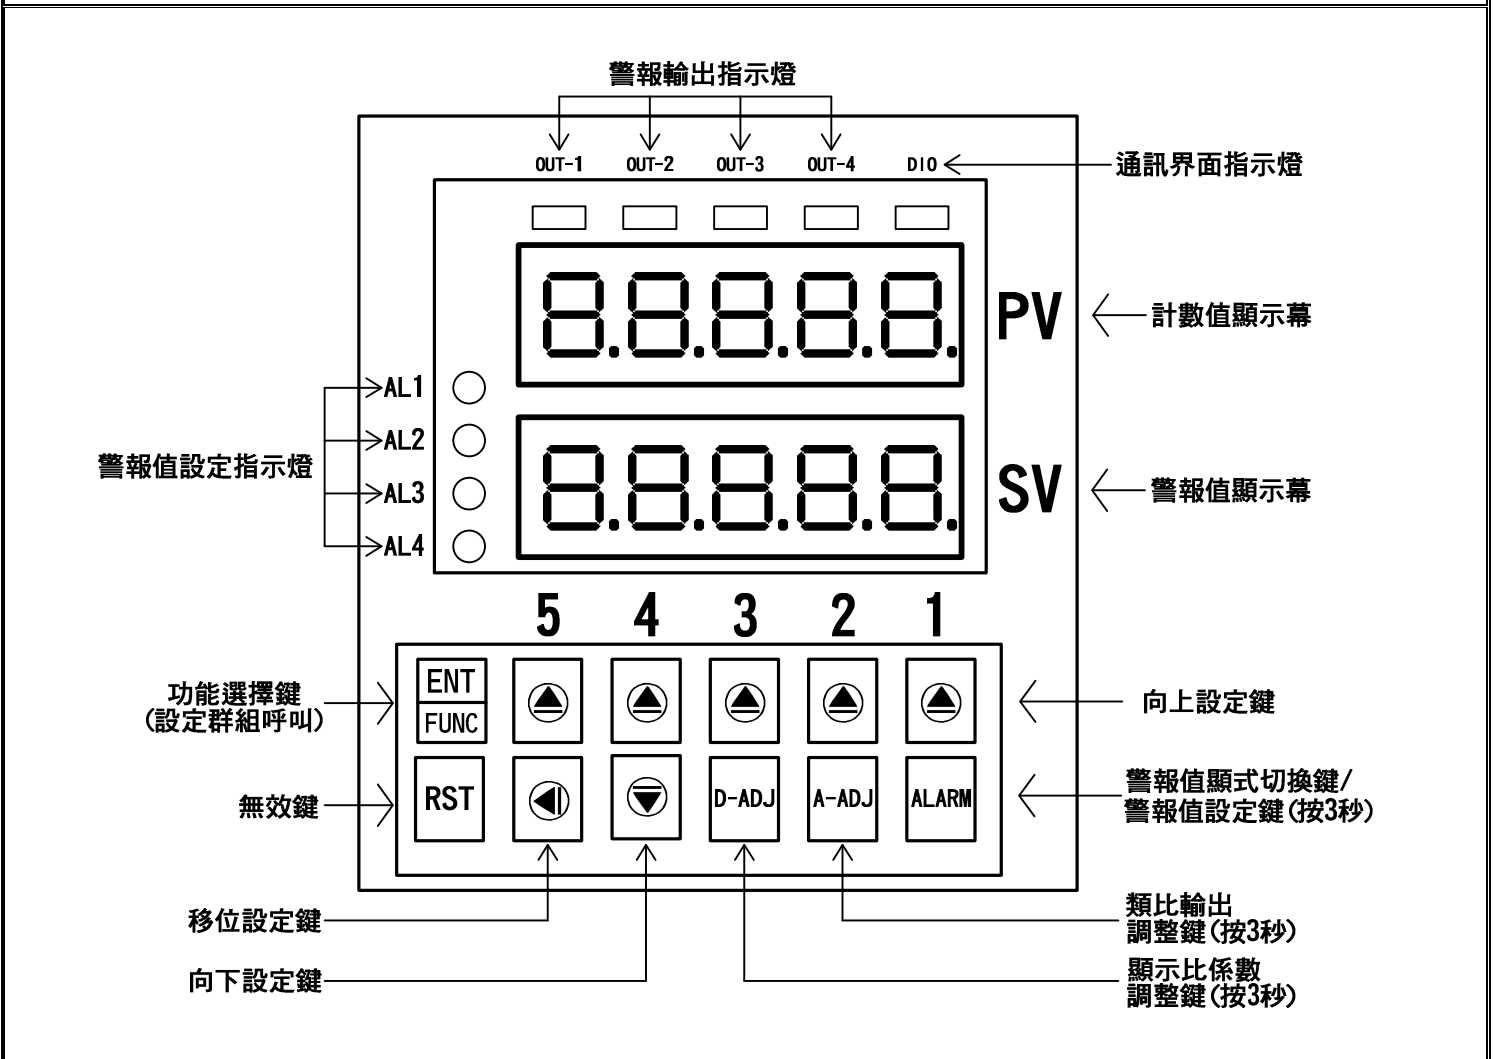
警報輸出指示燈

OUT-1 OUT-2 OUT-3 OUT-4 DIO

通訊界面指示燈

8.8.8.8.8.

PV

計數值顯示幕

AL1
AL2
AL3
AL4

警報值設定指示燈

8.8.8.8.8.

SV

警報值顯示幕

5 4 3 2 1

功能選擇鍵
(設定群組呼叫)

ENT
FUNC

向上設定鍵

無效鍵

RST

D-ADJ

A-ADJ

ALARM

警報值顯式切換鍵/
警報值設定鍵(按3秒)

移位設定鍵

向下設定鍵

類比輸出
調整鍵(按3秒)

顯示比係數
調整鍵(按3秒)